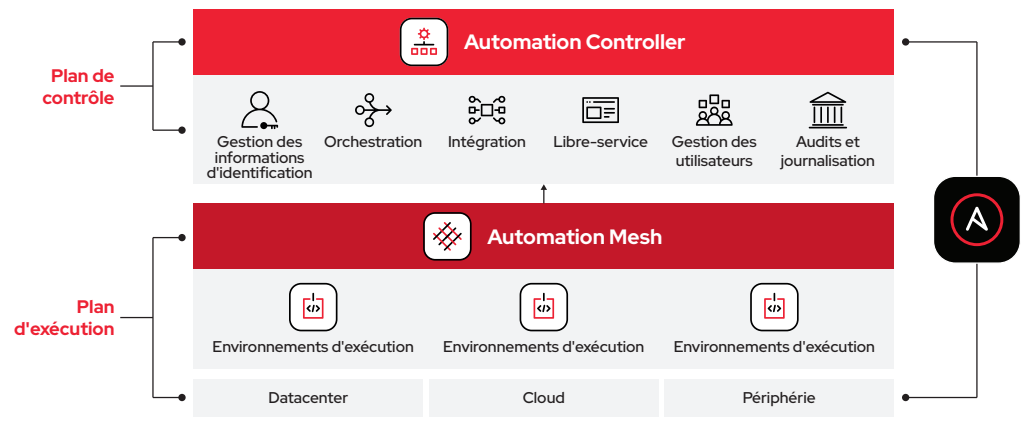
Plan de contrôle

Automation Controller

Gestion des informations d'identification

Orchestration

Intégration

Libre-service

Gestion des utilisateurs

Audits et journalisation

Plan d'exécution

Automation Mesh

Environnements d'exécution

Environnements d'exécution

Environnements d'exécution

Datacenter

Cloud

Périphérie